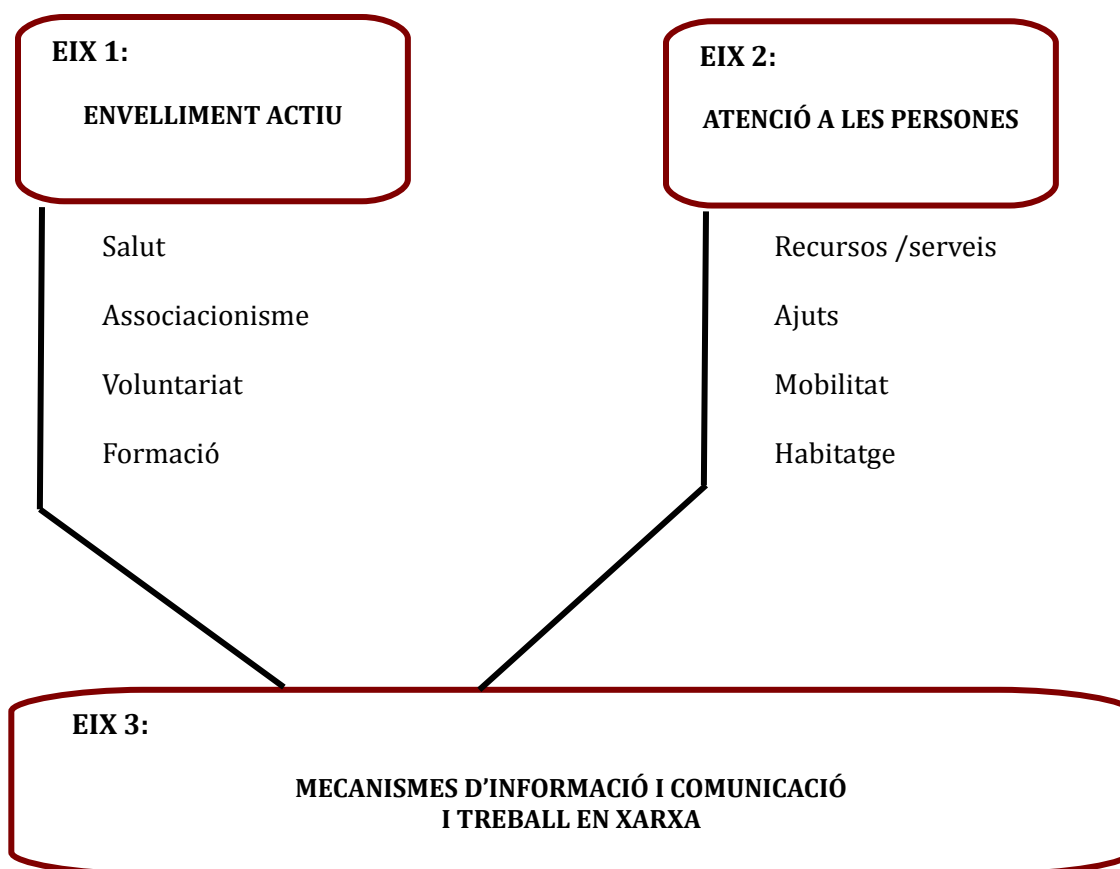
EIX 1:

ENVELLIMENT ACTIU

Salut

Associacionisme

Voluntariat

Formació

EIX 2:

ATENCIÓ A LES PERSONES

Recursos /serveis

Ajuts

Mobilitat

Habitatge

EIX 3:

MECANISMES D'INFORMACIÓ I COMUNICACIÓ
I TREBALL EN XARXA